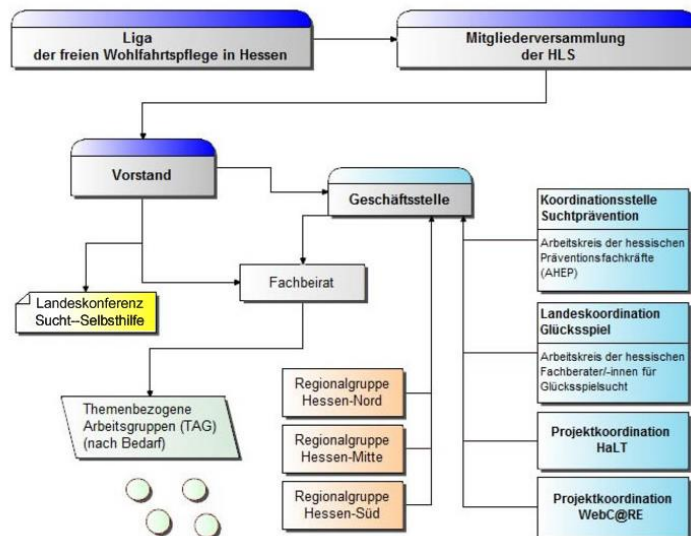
Liga
der freien Wohlfahrtspflege in Hessen

Mitgliederversammlung
der HLS

Vorstand

Geschäftsstelle

Koordinationsstelle
Suchtprävention

Arbeitskreis der hessischen Präventionsfachkräfte (AHEP)

Landeskonferenz
Sucht–Selbsthilfe

Fachbeirat

Landeskoordination
Glücksspiel

Arbeitskreis der hessischen Fachberater/-innen für Glücksspielsucht

Themenbezogene
Arbeitsgruppen (TAG)
(nach Bedarf)

Regionalgruppe
Hessen-Nord

Regionalgruppe
Hessen-Mitte

Regionalgruppe
Hessen-Süd

Projektkoordination
HaLT

Projektkoordination
WebC@RE